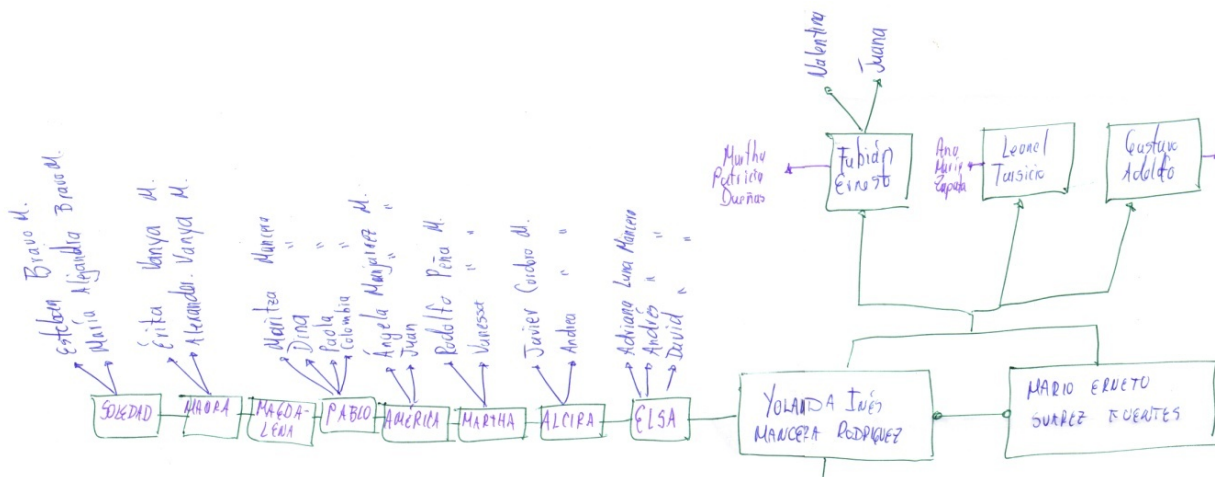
Valentina
Juana

Martha Patricia Dueñas
Fabián Ernesto
Ana María Zapata
Leonel Tarsicio
Gustavo Adolfo

Esteban Bravo M.
María Alejandra Bravo M.
Erika Vanya M.
Alexander Vanya M.
Maritza Mancera
Dina "
Paola "
Colombia "
Ángela Manjarrez M.
Juan "
Rodolfo Peña M.
Vanessa "
Javier Cordero M.
Andrea "
Adriana Luna Mancera
Andrés "
David "

SOLEDAD
MAURA
MAGDALENA
PABLO
AMÉRICA
MARTHA
ALCIRA
ELSA
YOLANDA INÉS MANCERA RODRÍGUEZ
MARIO ERNETO SUÁREZ FUENTES